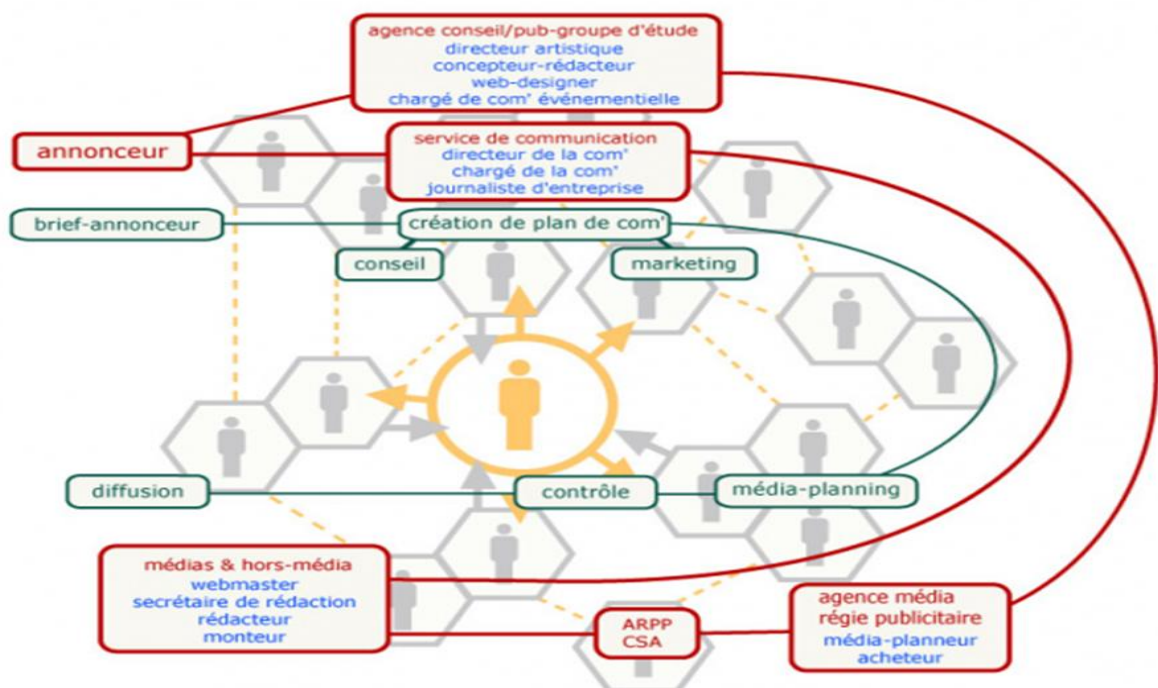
agence conseil/pub-groupe d'étude
directeur artistique
concepteur-rédacteur
web-designer
chargé de com' événementielle

annonceur

service de communication
directeur de la com'
chargé de la com'
journaliste d'entreprise

brief-annonceur

création de plan de com'

conseil

marketing

diffusion

contrôle

média-planning

médias & hors-média
webmaster
secrétaire de rédaction
rédacteur
monteur

ARPP
CSA

agence média
régie publicitaire
média-planneur
acheteur